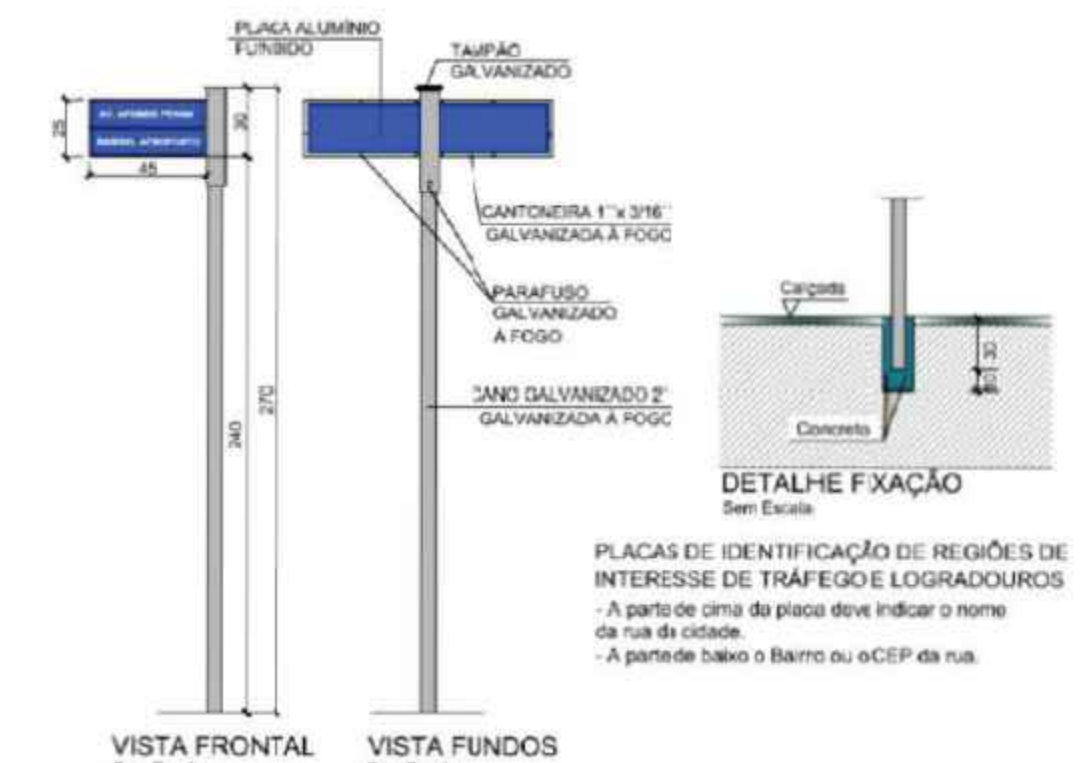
PLACA ALUMÍNIO FUNDIDO

TAMPÃO GALVANIZADO

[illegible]
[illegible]

25

30

45

CANTONEIRA 1" x 3/16" GALVANIZADA À FOGO

PARAFUSO GALVANIZADO À FOGO

CANO GALVANIZADO 2" GALVANIZADA À FOGO

240

270

Calçada

30

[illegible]

Concreto

DETALHE FIXAÇÃO
Sem Escala

PLACAS DE IDENTIFICAÇÃO DE REGIÕES DE INTERESSE DE TRÁFEGO E LOGRADOUROS
- A parte de cima da placa deve indicar o nome da rua da cidade.
- A parte de baixo o Bairro ou o CEP da rua.

VISTA FRONTAL

VISTA FUNDOS